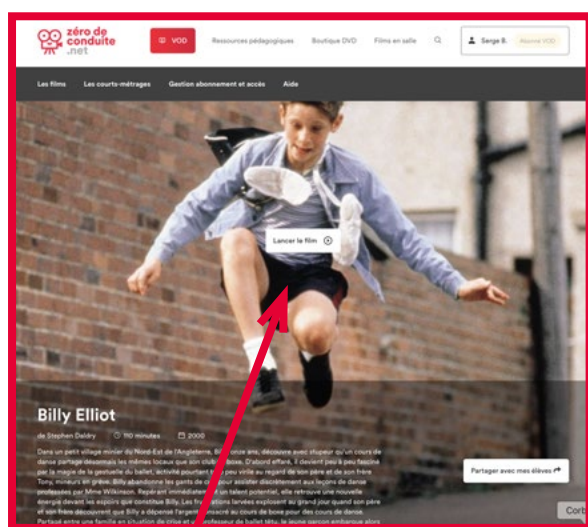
zéro de conduite .net

VOD

Ressources pédagogiques

Boutique DVD

Films en salle

Serge B.

Abonné VOD

Les films

Les courts-métrages

Gestion abonnement et accès

Aide

Lancer le film

Billy Elliot

de Stephen Daldry

110 minutes

2000

Dans un petit village minier du Nord-Est de l'Angleterre, Bi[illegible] onze ans, découvre avec stupeur qu'un cours de danse partage désormais les mêmes locaux que son club de boxe. D'abord effaré, il devient peu à peu fasciné par la magie de la gestuelle du ballet, activité pourtant peu virile au regard de son père et de son frère Tony, mineurs en grève. Billy abandonne les gants de c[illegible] pour assister discrètement aux leçons de danse professées par Mme Wilkinson. Repérant immédiatem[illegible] un talent potentiel, elle retrouve une nouvelle énergie devant les espoirs que constitue Billy. Les fr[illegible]ations larvées explosent au grand jour quand son père et son frère découvrent que Billy a dépensé l'argent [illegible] consacré au cours de boxe pour des cours de danse. Partagé entre une famille en situation de crise et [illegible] professeur de ballet têtu, le jeune garçon embarque alors

Partager avec mes élèves

Cort